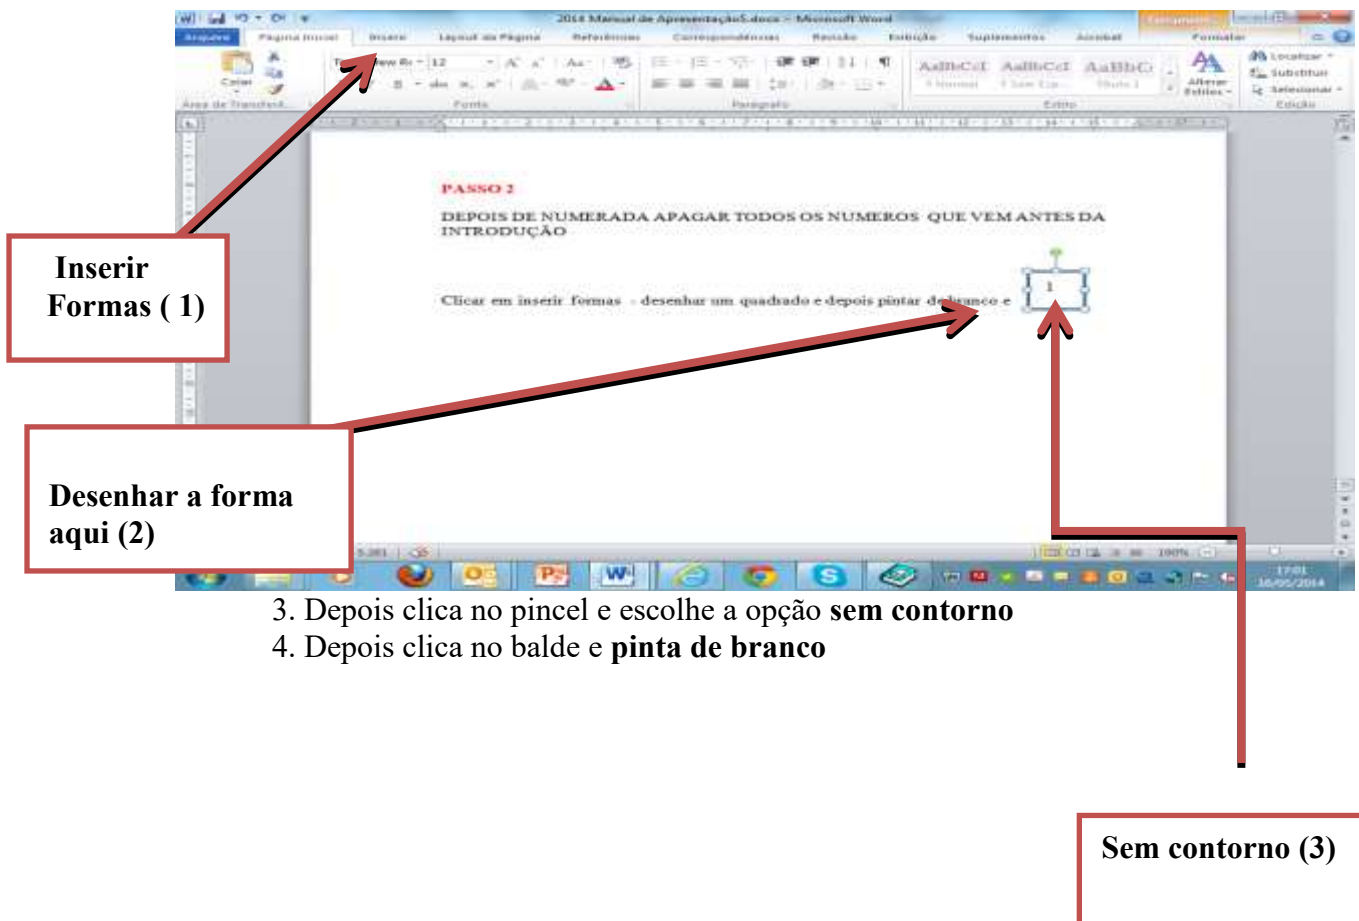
2014 Manual de Apresentação5.docx - Microsoft Word

Arquivo Página Inicial Inserir Layout da Página Referências Correspondências Revisão Exibição Suplementos Acrobat Formatar

Colar
Área de Transferê...
Fonte
Parágrafo
Estilo
Edição

AaBbCcI AaBbCcI AaBbC
1 Normal 1 Sem Esp... Título 1

Alterar Estilos

Localizar
Substituir
Selecionar

PASSO 2

DEPOIS DE NUMERADA APAGAR TODOS OS NUMEROS QUE VEM ANTES DA INTRODUÇÃO

Clicar em inserir formas - desenhar um quadrado e depois pintar de branco e

1

Inserir Formas ( 1)

Desenhar a forma aqui (2)

100%

17:01
16/05/2014

3. Depois clica no pincel e escolhe a opção **sem contorno**
4. Depois clica no balde e **pinta de branco**

Sem contorno (3)